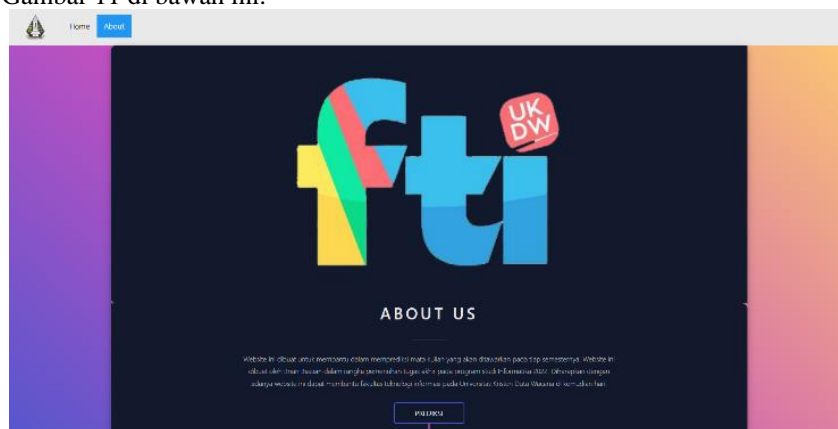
Gambar 11 di bawah ini.

Home About

fti

UK DW

ABOUT US

Website ini dibuat untuk membantu dalam memprediksi mata kuliah yang akan diambil pada tiap semesternya. Website ini dibuat oleh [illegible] dalam rangka pemenuhan tugas akhir pada program studi Informatika 2017. Diharapkan dengan adanya website ini dapat membantu fakultas teknologi informasi pada Universitas Kristen Duta Wacana di kemudian hari.

PREDIKSI